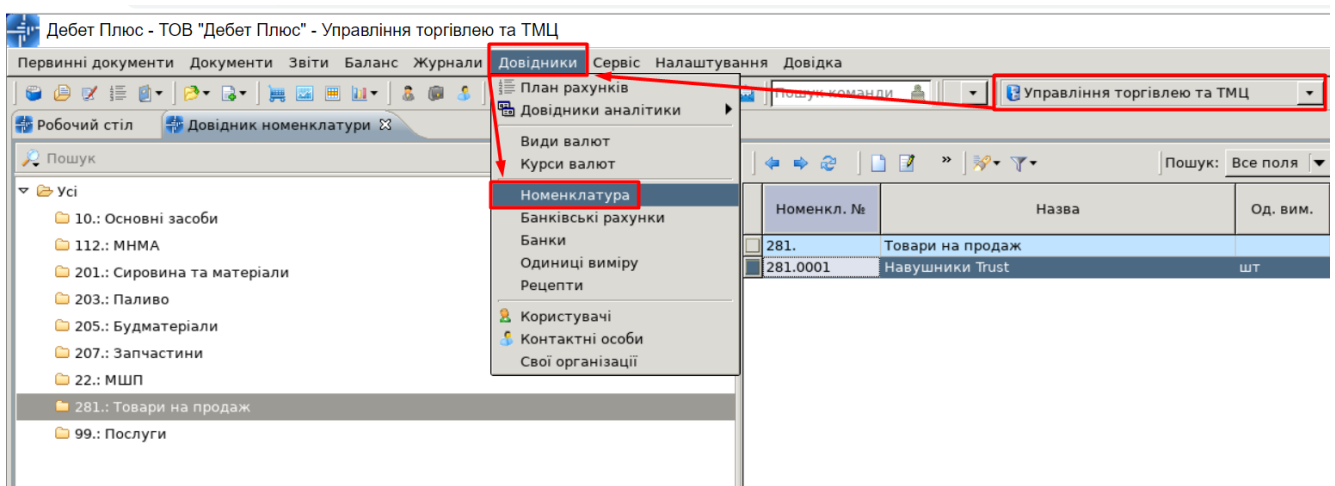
Дебет Плюс - ТОВ "Дебет Плюс" - Управління торгівлею та ТМЦ

Первинні документи Документи Звіти Баланс Журнали Довідники Сервіс Налаштування Довідка

Пошук команди

Управління торгівлею та ТМЦ

Робочий стіл Довідник номенклатури

Пошук

Усі
10.: Основні засоби
112.: МНМА
201.: Сировина та матеріали
203.: Паливо
205.: Будматеріали
207.: Запчастини
22.: МШП
281.: Товари на продаж
99.: Послуги

План рахунків
Довідники аналітики
Види валют
Курси валют
Номенклатура
Банківські рахунки
Банки
Одиниці виміру
Рецепти
Користувачі
Контактні особи
Свої організації

Пошук: Все поля

| Номенкл. № | Назва | Од. вим. |
|---|---|---|
| 281. | Товари на продаж | |
| 281.0001 | Навушники Trust | шт |